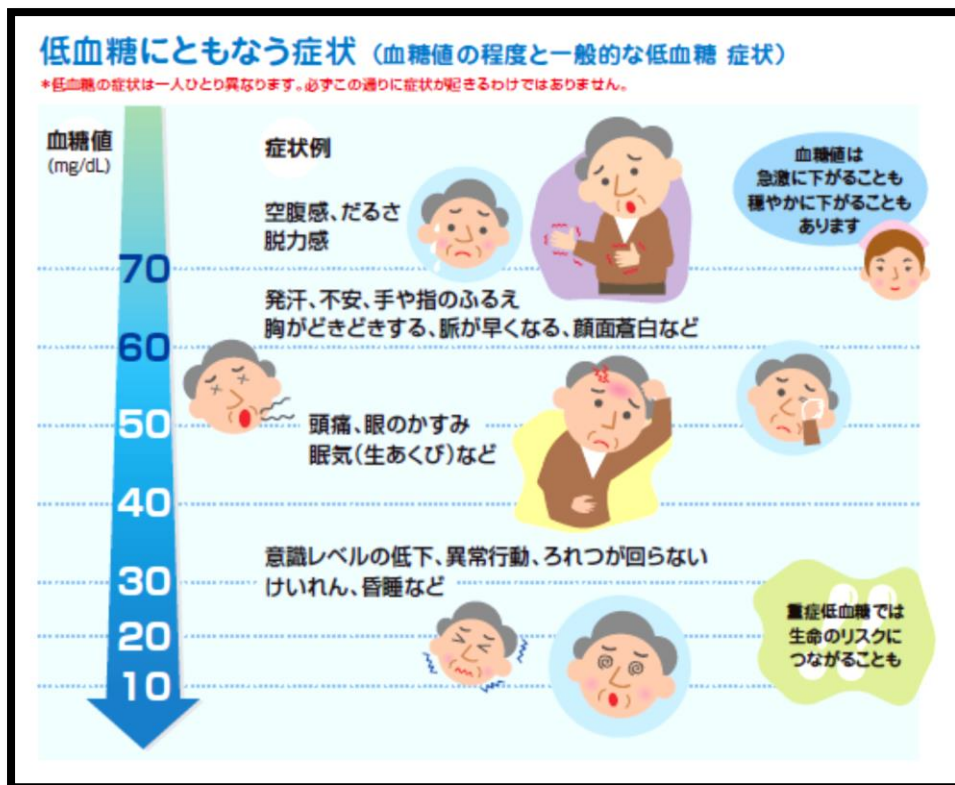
低血糖にともなう症状（血糖値の程度と一般的な低血糖 症状）

＊低血糖の症状は一人ひとり異なります。必ずこの通りに症状が起きるわけではありません。

血糖値
(mg/dL)

症状例

空腹感、だるさ
脱力感

血糖値は
急激に下がることも
穏やかに下がることも
あります

70

発汗、不安、手や指のふるえ
胸がどきどきする、脈が早くなる、顔面蒼白など

60

50

頭痛、眼のかすみ
眠気（生あくび）など

40

意識レベルの低下、異常行動、ろれつが回らない
けいれん、昏睡など

30

20

10

重症低血糖では
生命のリスクに
つながることも